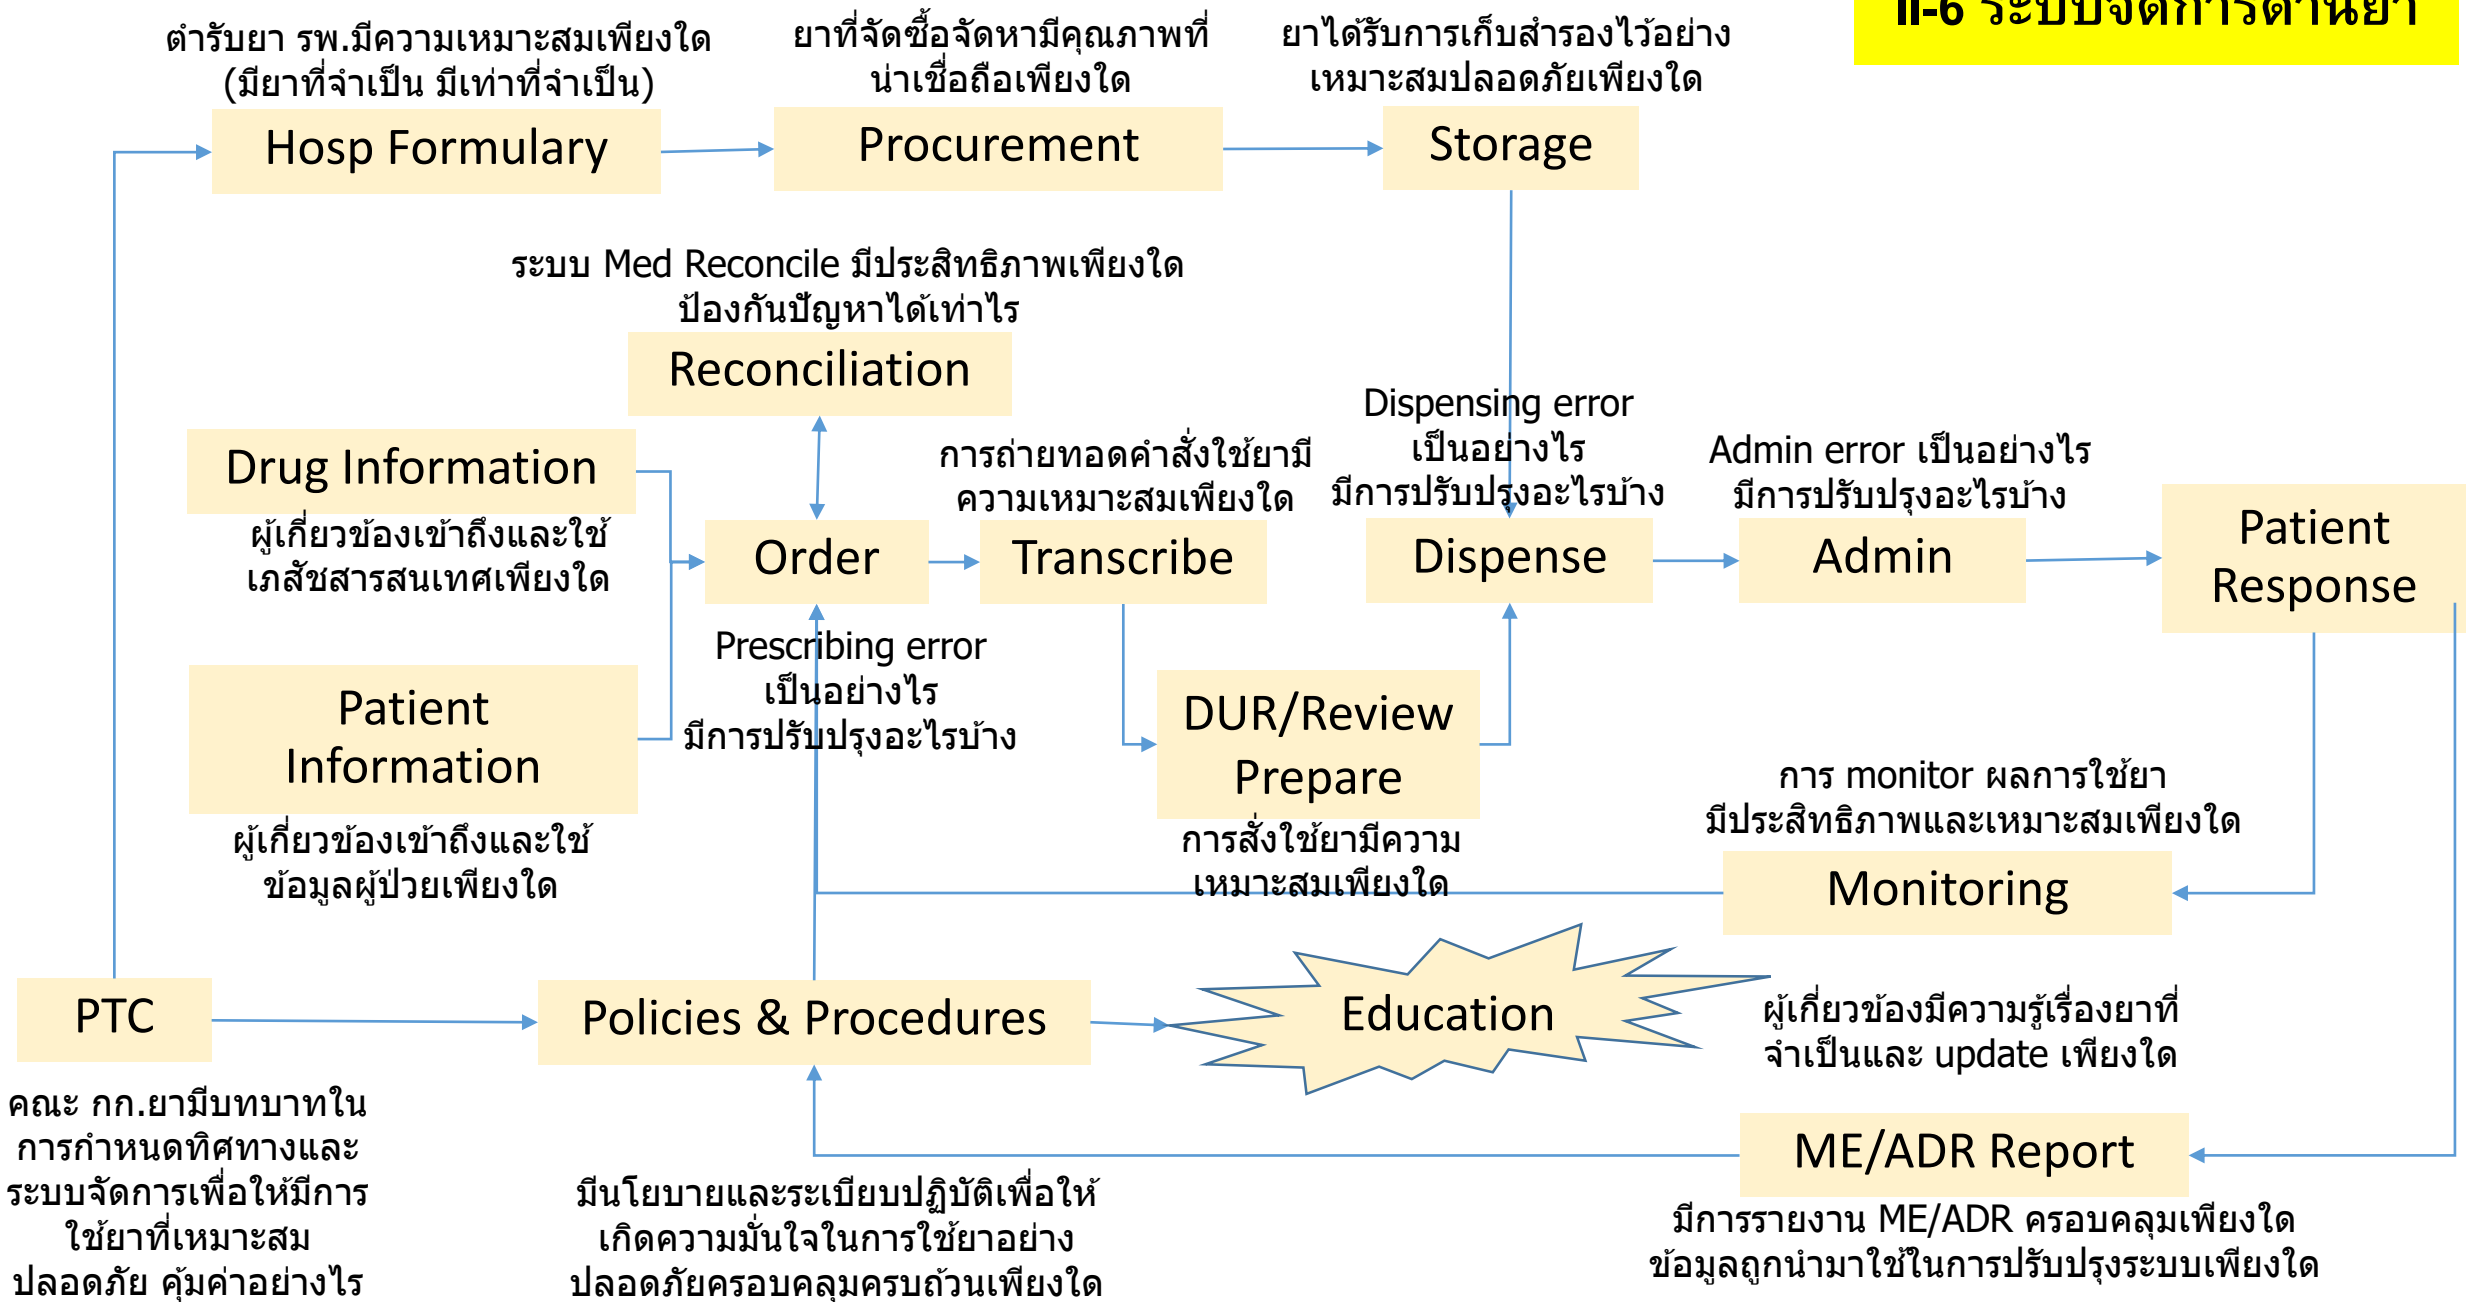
II-6 ระบบจัดการด้านยา

ตำรับยา รพ.มีความเหมาะสมเพียงใด (มียาที่จำเป็น มีเท่าที่จำเป็น)

Hosp Formulary

ยาที่จัดซื้อจัดหามีคุณภาพที่น่าเชื่อถือเพียงใด

Procurement

ยาได้รับการเก็บสำรองไว้อย่างเหมาะสมปลอดภัยเพียงใด

Storage

ระบบ Med Reconcile มีประสิทธิภาพเพียงใด ป้องกันปัญหาได้เท่าไร

Reconciliation

Drug Information

ผู้เกี่ยวข้องเข้าถึงและใช้เภสัชสารสนเทศเพียงใด

Order

การถ่ายทอดคำสั่งใช้ยามีความเหมาะสมเพียงใด

Transcribe

Dispensing error เป็นอย่างไร มีการปรับปรุงอะไรบ้าง

Dispense

Admin error เป็นอย่างไร มีการปรับปรุงอะไรบ้าง

Admin

Patient Response

Patient Information

ผู้เกี่ยวข้องเข้าถึงและใช้ข้อมูลผู้ป่วยเพียงใด

Prescribing error เป็นอย่างไร มีการปรับปรุงอะไรบ้าง

DUR/Review Prepare

การสั่งใช้ยามีความเหมาะสมเพียงใด

การ monitor ผลการใช้ยา มีประสิทธิภาพและเหมาะสมเพียงใด

Monitoring

PTC

Policies & Procedures

Education

ผู้เกี่ยวข้องมีความรู้เรื่องยาที่จำเป็นและ update เพียงใด

คณะ กก.ยามีบทบาทในการกำหนดทิศทางและระบบจัดการเพื่อให้มีการใช้ยาที่เหมาะสม ปลอดภัย คุ้มค่าอย่างไร

มีนโยบายและระเบียบปฏิบัติเพื่อให้เกิดความมั่นใจในการใช้ยาอย่างปลอดภัยครอบคลุมครบถ้วนเพียงใด

ME/ADR Report

มีการรายงาน ME/ADR ครอบคลุมเพียงใด ข้อมูลถูกนำมาใช้ในการปรับปรุงระบบเพียงใด